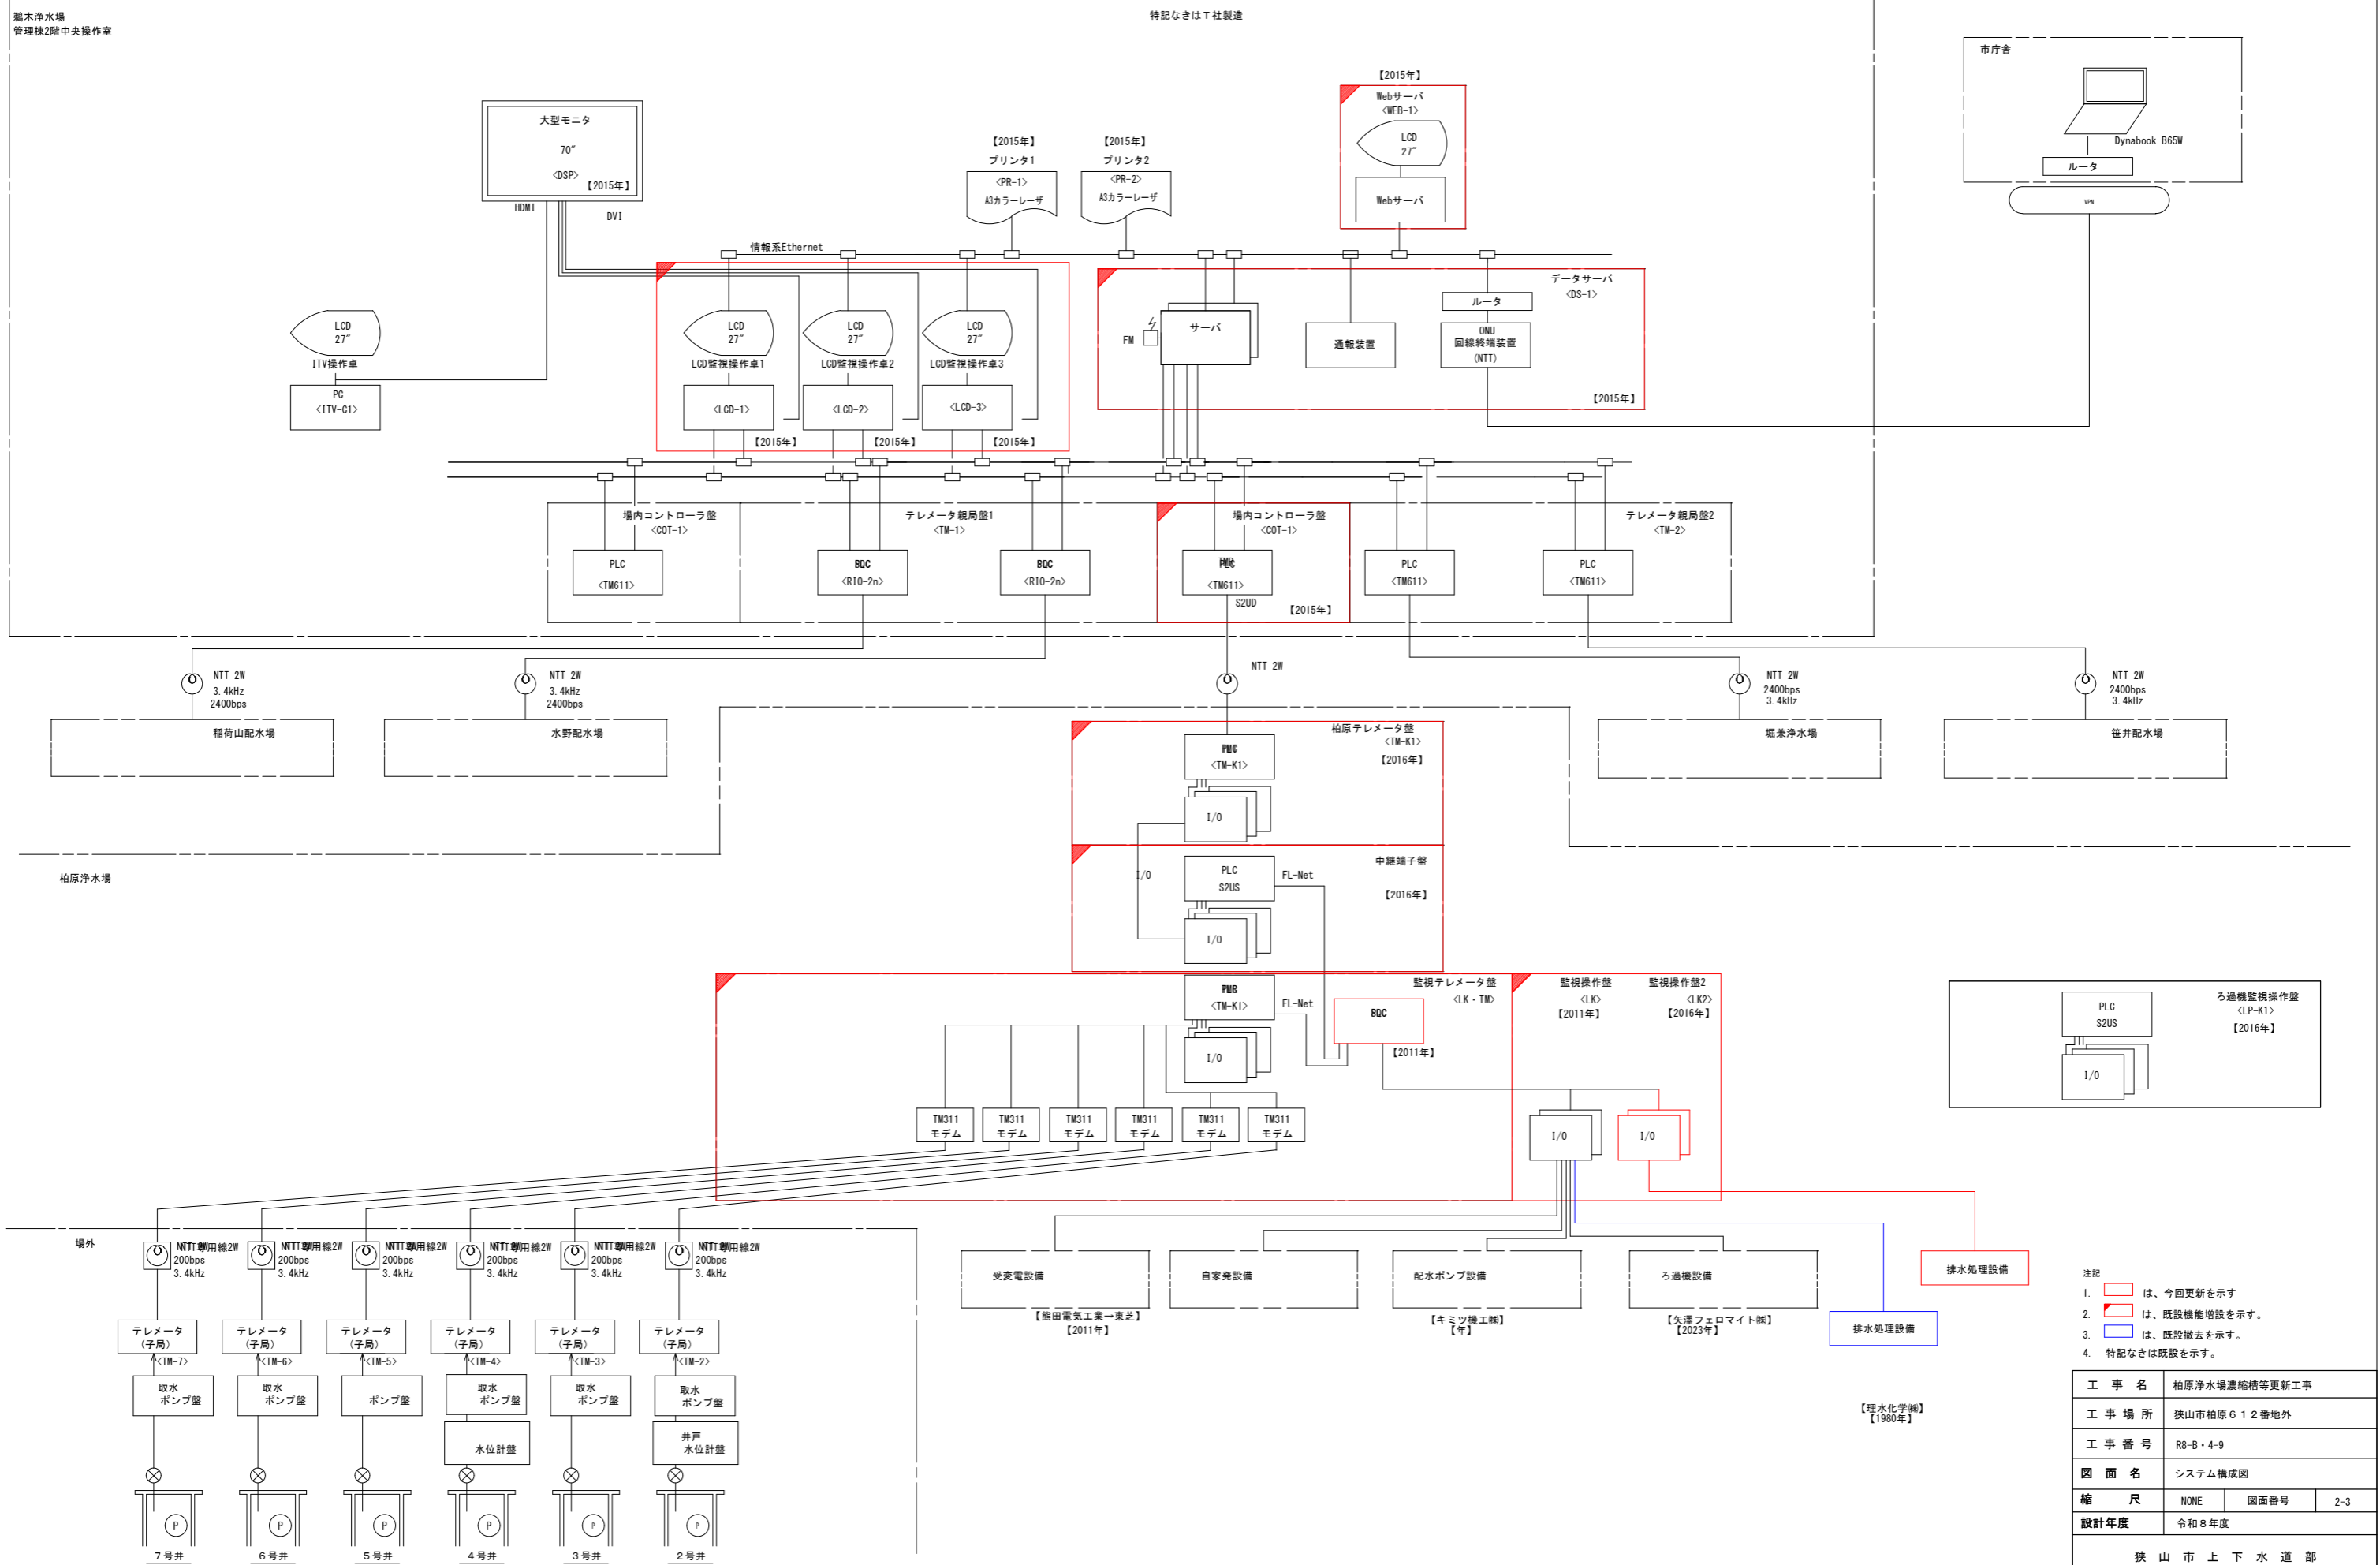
鵜木浄水場
管理棟2階中央操作室

特記なきはT社製造

市庁舎

Dynabook B65W

ルータ

VPN

【2015年】
Webサーバ
<WEB-1>
LCD
27"
Webサーバ

大型モニタ
70"
<DSP>
【2015年】
HDMI
DVI

【2015年】
プリンタ1
<PR-1>
A3カラーレーザ

【2015年】
プリンタ2
<PR-2>
A3カラーレーザ

情報系Ethernet

データサーバ
<DS-1>
ルータ
ONU
回線終端装置
(NTT)
【2015年】

FM
サーバ
通報装置

LCD
27"
ITV操作卓
PC
<ITV-C1>

LCD
27"
LCD監視操作卓1
<LCD-1>
【2015年】

LCD
27"
LCD監視操作卓2
<LCD-2>
【2015年】

LCD
27"
LCD監視操作卓3
<LCD-3>
【2015年】

場内コントローラ盤
<COT-1>
PLC
<TM611>

テレメータ親局盤1
<TM-1>
BDC
<RIO-2n>
BDC
<RIO-2n>

場内コントローラ盤
<COT-1>
PLC
<TM611>
S2UD
【2015年】

PLC
<TM611>

テレメータ親局盤2
<TM-2>
PLC
<TM611>

NTT 2W
3.4kHz
2400bps
稲荷山配水場

NTT 2W
3.4kHz
2400bps
水野配水場

NTT 2W

NTT 2W
2400bps
3.4kHz
堀兼浄水場

NTT 2W
2400bps
3.4kHz
笹井配水場

柏原テレメータ盤
<TM-K1>
【2016年】
PLC
<TM-K1>
I/O

中継端子盤
【2016年】
I/O
PLC
S2US
FL-Net
I/O

柏原浄水場

監視テレメータ盤
<LK・TM>
PLC
<TM-K1>
FL-Net
BDC
【2011年】
I/O

監視操作盤
<LK>
【2011年】
監視操作盤2
<LK2>
【2016年】
I/O
I/O

TM311
モデム
TM311
モデム
TM311
モデム
TM311
モデム
TM311
モデム
TM311
モデム

ろ過機監視操作盤
<LP-K1>
【2016年】
PLC
S2US
I/O

場外

NTT専用線2W
200bps
3.4kHz
NTT専用線2W
200bps
3.4kHz
NTT専用線2W
200bps
3.4kHz
NTT専用線2W
200bps
3.4kHz
NTT専用線2W
200bps
3.4kHz
NTT専用線2W
200bps
3.4kHz

テレメータ
(子局)
<TM-7>
取水
ポンプ盤
P
7号井

テレメータ
(子局)
<TM-6>
取水
ポンプ盤
P
6号井

テレメータ
(子局)
<TM-5>
ポンプ盤
P
5号井

テレメータ
(子局)
<TM-4>
取水
ポンプ盤
水位計盤
P
4号井

テレメータ
(子局)
<TM-3>
取水
ポンプ盤
P
3号井

テレメータ
(子局)
<TM-2>
取水
ポンプ盤
井戸
水位計盤
P
2号井

受変電設備
【熊田電気工業→東芝】
【2011年】

自家発設備

配水ポンプ設備
【キミツ機工㈱】
【年】

ろ過機設備
【矢澤フェロマイト㈱】
【2023年】

排水処理設備

排水処理設備

【理水化学㈱】
【1980年】

注記
1. は、今回更新を示す
2. は、既設機能増設を示す。
3. は、既設撤去を示す。
4. 特記なきは既設を示す。

| 工事名 | 柏原浄水場濃縮槽等更新工事 | | |
|---|---|---|---|
| 工事場所 | 狭山市柏原６１２番地外 | | |
| 工事番号 | R8-B・4-9 | | |
| 図面名 | システム構成図 | | |
| 縮尺 | NONE | 図面番号 | 2-3 |
| 設計年度 | 令和８年度 | | |

狭山市上下水道部